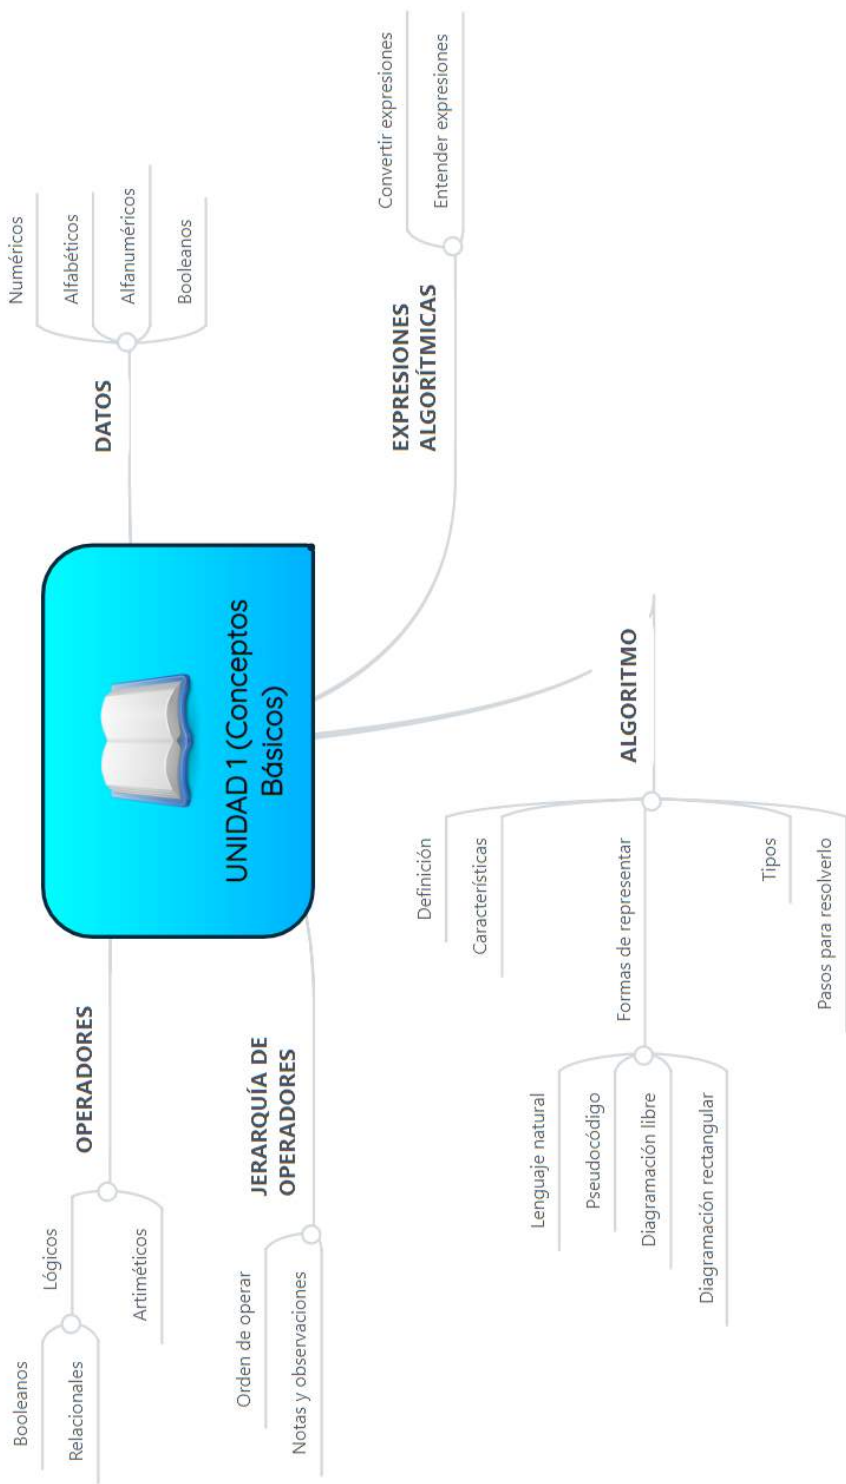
UNIDAD 1 (Conceptos Básicos)

DATOS

Numéricos

Alfabéticos

Alfanuméricos

Booleanos

EXPRESIONES ALGORÍTMICAS

Convertir expresiones

Entender expresiones

ALGORITMO

Definición

Características

Formas de representar

Lenguaje natural

Pseudocódigo

Diagramación libre

Diagramación rectangular

Tipos

Pasos para resolverlo

OPERADORES

Lógicos

Booleanos

Relacionales

Artiméticos

JERARQUÍA DE OPERADORES

Orden de operar

Notas y observaciones